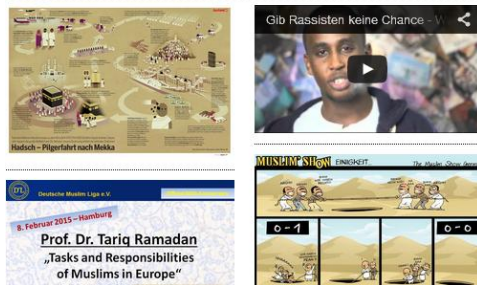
Hadsch – Pilgerfahrt nach Mekka

Gib Rassisten keine Chance - W

Deutsche Muslim Liga e.V.

8. Februar 2015 – Hamburg

Prof. Dr. Tariq Ramadan

„Tasks and Responsibilities of Muslims in Europe"

MUSLIM SHOW EINIGKEIT

The Muslim Show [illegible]

0 - 1

0 - 0